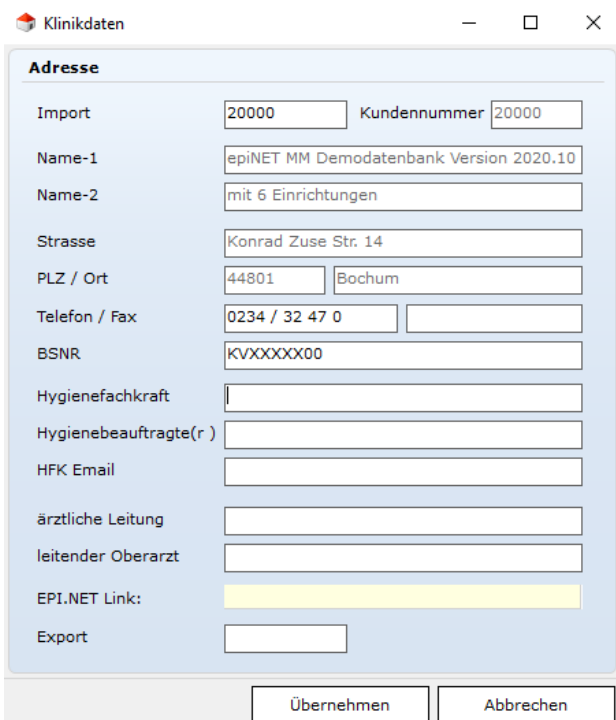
Klinikdaten

Adresse

Import 20000 Kundennummer 20000

Name-1 epiNET MM Demodatenbank Version 2020.10

Name-2 mit 6 Einrichtungen

Strasse Konrad Zuse Str. 14

PLZ / Ort 44801 Bochum

Telefon / Fax 0234 / 32 47 0

BSNR KVXXXXX00

Hygienefachkraft

Hygienebeauftragte(r )

HFK Email

ärztliche Leitung

leitender Oberarzt

EPI.NET Link:

Export

Übernehmen Abbrechen